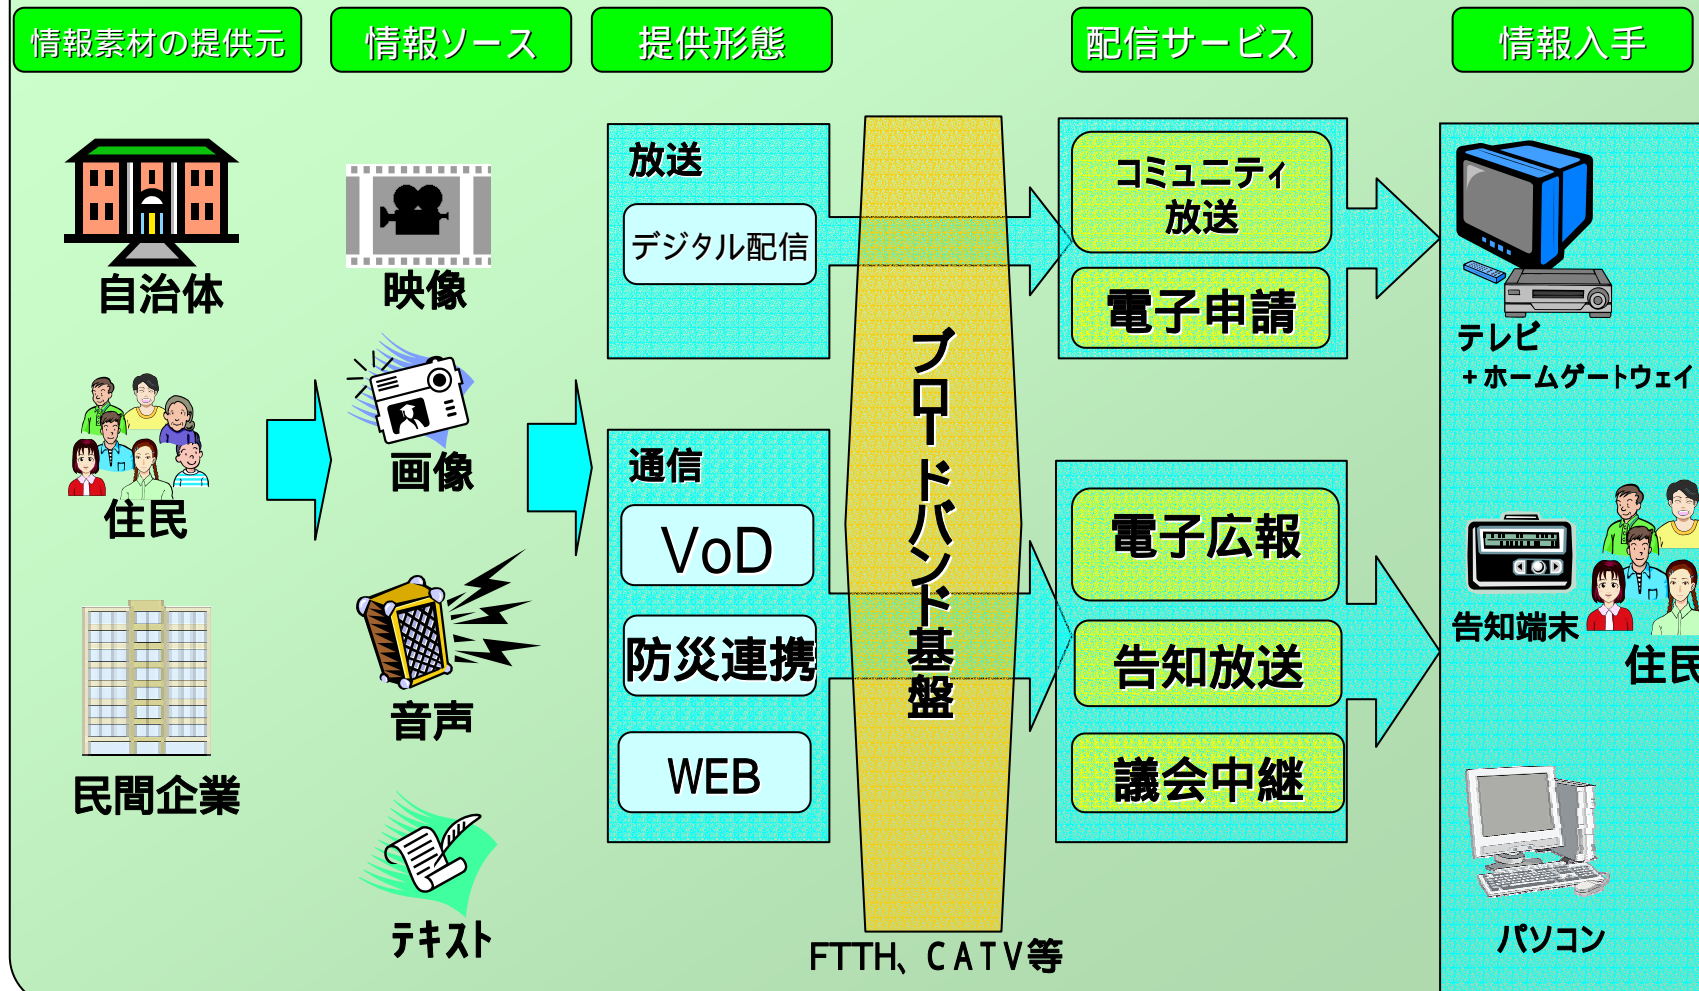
情報素材の提供元

情報ソース

提供形態

配信サービス

情報入手

自治体

住民

民間企業

映像

画像

音声

テキスト

放送

デジタル配信

通信

VoD

防災連携

WEB

ブロードバンド基盤

FTTH、CATV等

コミュニティ放送

電子申請

電子広報

告知放送

議会中継

テレビ
＋ホームゲートウェイ

告知端末

住民

パソコン